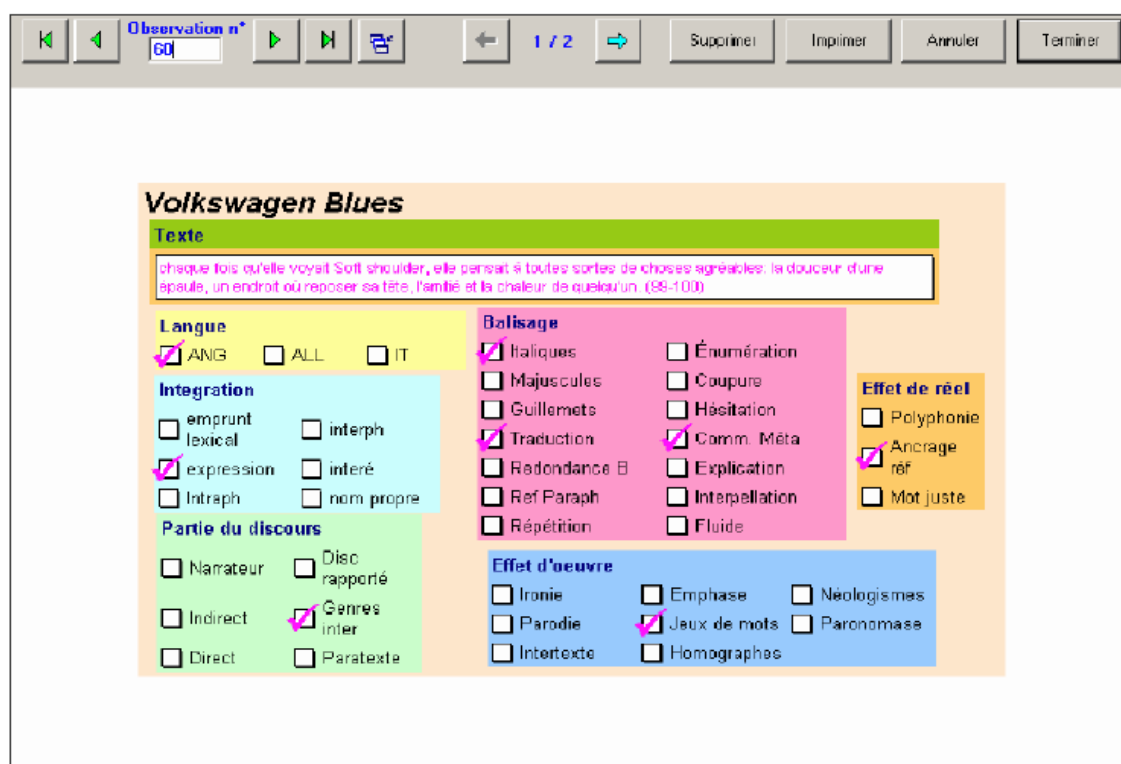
Observation n°
60

1 / 2

Supprimer

Imprimer

Annuler

Terminer

Volkswagen Blues

Texte

chaque fois qu'elle voyait Soft shoulder, elle pensait à toutes sortes de choses agréables: la douceur d'une épaule, un endroit où reposer sa tête, l'amitié et la chaleur de quelqu'un. (99-100)

Langue

ANG ALL IT

Integration

emprunt lexical interph

expression interé

Intraph nom propre

Partie du discours

Narrateur Disc rapporté

Indirect Genres inter

Direct Paratexte

Balisage

Italiques Énumération

Majuscules Coupure

Guillemets Hésitation

Traduction Comm. Méta

Redondance B Explication

Ref Paraph Interpellation

Répétition Fluide

Effet de réel

Polyphonie

Ancrage réf

Mot juste

Effet d'oeuvre

Ironie Emphase Néologismes

Parodie Jeux de mots Paronomase

Intertexte Homographes